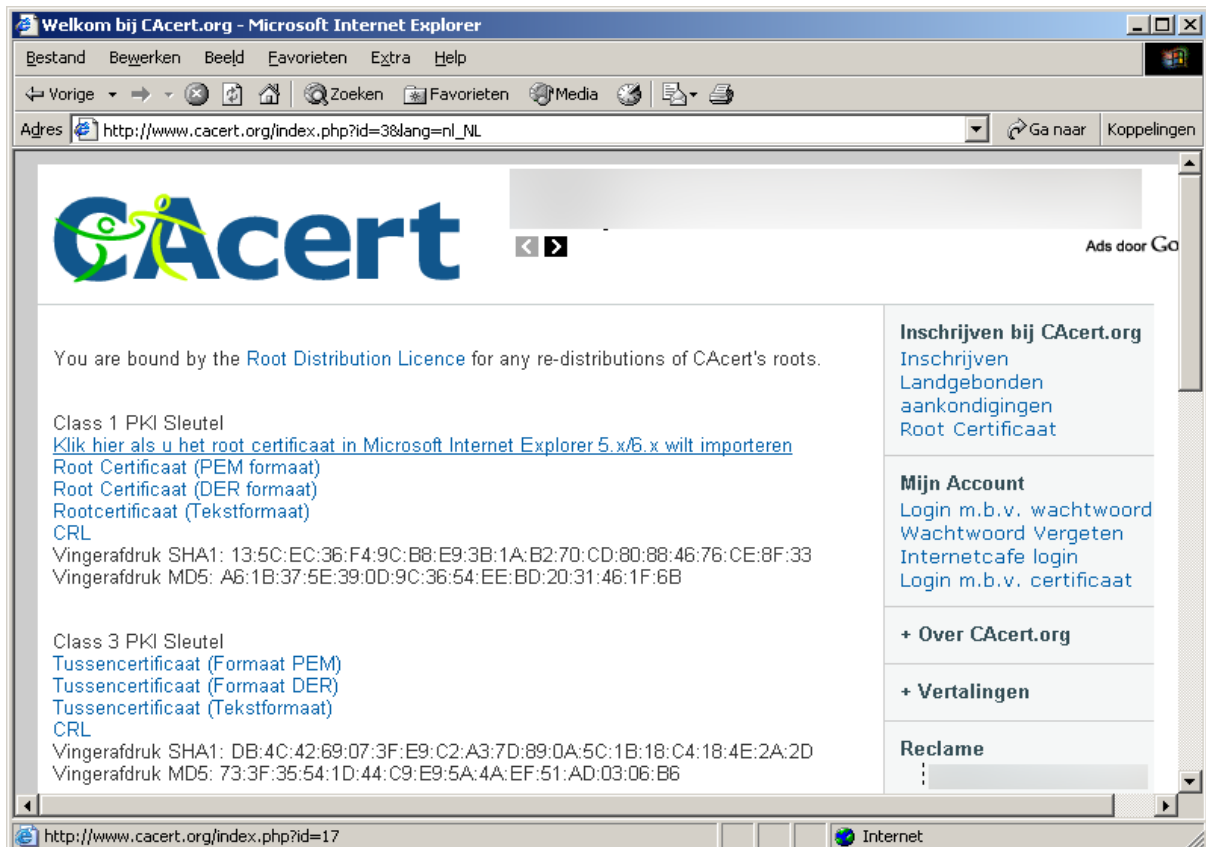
Welkom bij CAcert.org - Microsoft Internet Explorer

Bestand Bewerken Beeld Favorieten Extra Help

Vorige Zoeken Favorieten Media

Adres http://www.cacert.org/index.php?id=3&lang=nl_NL Ga naar Koppelingen

CAcert

Ads door Go

You are bound by the Root Distribution Licence for any re-distributions of CAcert's roots.

Class 1 PKI Sleutel
Klik hier als u het root certificaat in Microsoft Internet Explorer 5.x/6.x wilt importeren
Root Certificaat (PEM formaat)
Root Certificaat (DER formaat)
Rootcertificaat (Tekstformaat)
CRL
Vingerafdruk SHA1: 13:5C:EC:36:F4:9C:B8:E9:3B:1A:B2:70:CD:80:88:46:76:CE:8F:33
Vingerafdruk MD5: A6:1B:37:5E:39:0D:9C:36:54:EE:BD:20:31:46:1F:6B

Class 3 PKI Sleutel
Tussencertificaat (Formaat PEM)
Tussencertificaat (Formaat DER)
Tussencertificaat (Tekstformaat)
CRL
Vingerafdruk SHA1: DB:4C:42:69:07:3F:E9:C2:A3:7D:89:0A:5C:1B:18:C4:18:4E:2A:2D
Vingerafdruk MD5: 73:3F:35:54:1D:44:C9:E9:5A:4A:EF:51:AD:03:06:B6

Inschrijven bij CAcert.org
Inschrijven
Landgebonden aankondigingen
Root Certificaat

Mijn Account
Login m.b.v. wachtwoord
Wachtwoord Vergeten
Internetcafe login
Login m.b.v. certificaat

+ Over CAcert.org

+ Vertalingen

Reclame

http://www.cacert.org/index.php?id=17 Internet